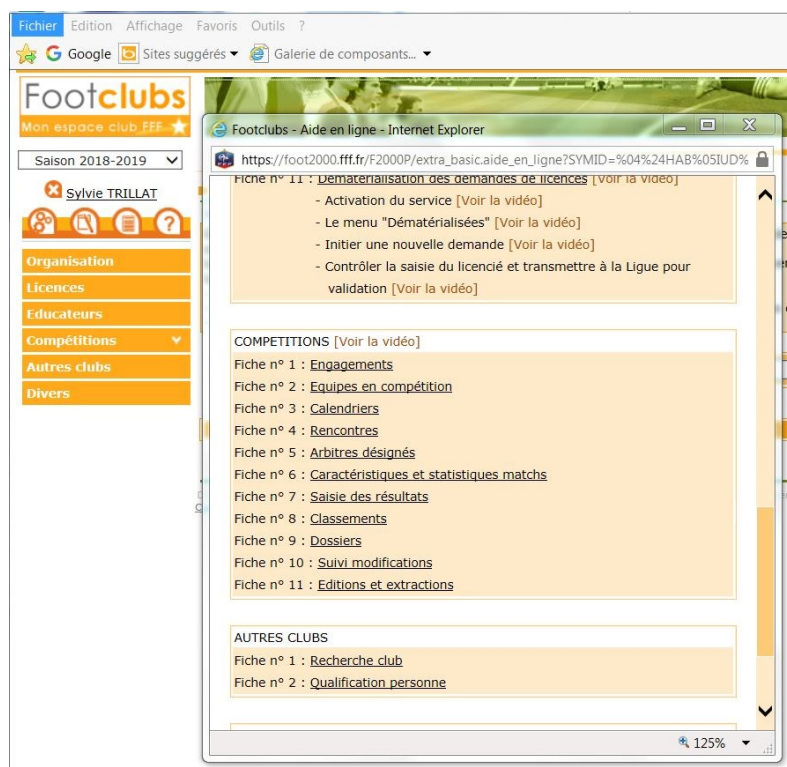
Fichier Edition Affichage Favoris Outils ?

Google Sites suggérés ▾ Galerie de composants... ▾

Footclubs
Mon espace club FFF

Saison 2018-2019

Sylvie TRILLAT

Organisation
Licences
Educateurs
Compétitions
Autres clubs
Divers

Footclubs - Aide en ligne - Internet Explorer

https://foot2000.fff.fr/F2000P/extra_basic.aide_en_ligne?SYMID=%04%24HAB%05IUD%

Fiche n° 11 : Dématérialisation des demandes de licences [Voir la vidéo]
- Activation du service [Voir la vidéo]
- Le menu "Dématérialisées" [Voir la vidéo]
- Initier une nouvelle demande [Voir la vidéo]
- Contrôler la saisie du licencié et transmettre à la Ligue pour validation [Voir la vidéo]

COMPETITIONS [Voir la vidéo]
Fiche n° 1 : Engagements
Fiche n° 2 : Equipes en compétition
Fiche n° 3 : Calendriers
Fiche n° 4 : Rencontres
Fiche n° 5 : Arbitres désignés
Fiche n° 6 : Caractéristiques et statistiques matchs
Fiche n° 7 : Saisie des résultats
Fiche n° 8 : Classements
Fiche n° 9 : Dossiers
Fiche n° 10 : Suivi modifications
Fiche n° 11 : Editions et extractions

AUTRES CLUBS
Fiche n° 1 : Recherche club
Fiche n° 2 : Qualification personne

125%